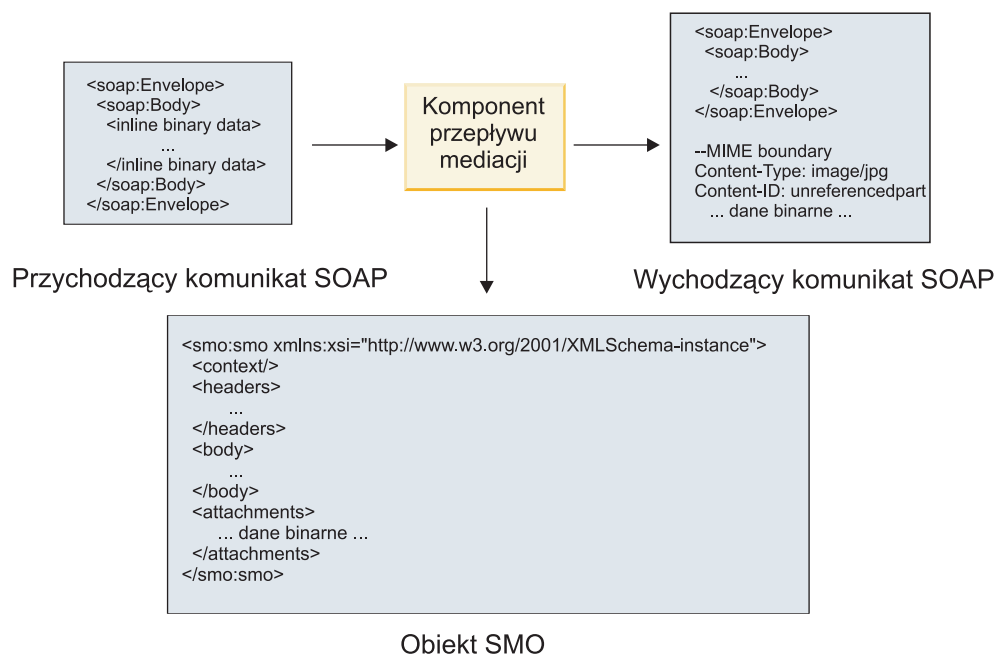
<soap:Envelope>
<soap:Body>
<inline binary data>
...
</inline binary data>
</soap:Body>
</soap:Envelope>

Przychodzący komunikat SOAP

Komponent przepływu mediacji

<soap:Envelope>
<soap:Body>
...
</soap:Body>
</soap:Envelope>

--MIME boundary
Content-Type: image/jpg
Content-ID: unreferencedpart
... dane binarne ...

Wychodzący komunikat SOAP

<smo:smo xmlns:xsi="http://www.w3.org/2001/XMLSchema-instance">
<context/>
<headers>
...
</headers>
<body>
...
</body>
<attachments>
... dane binarne ...
</attachments>
</smo:smo>

Obiekt SMO